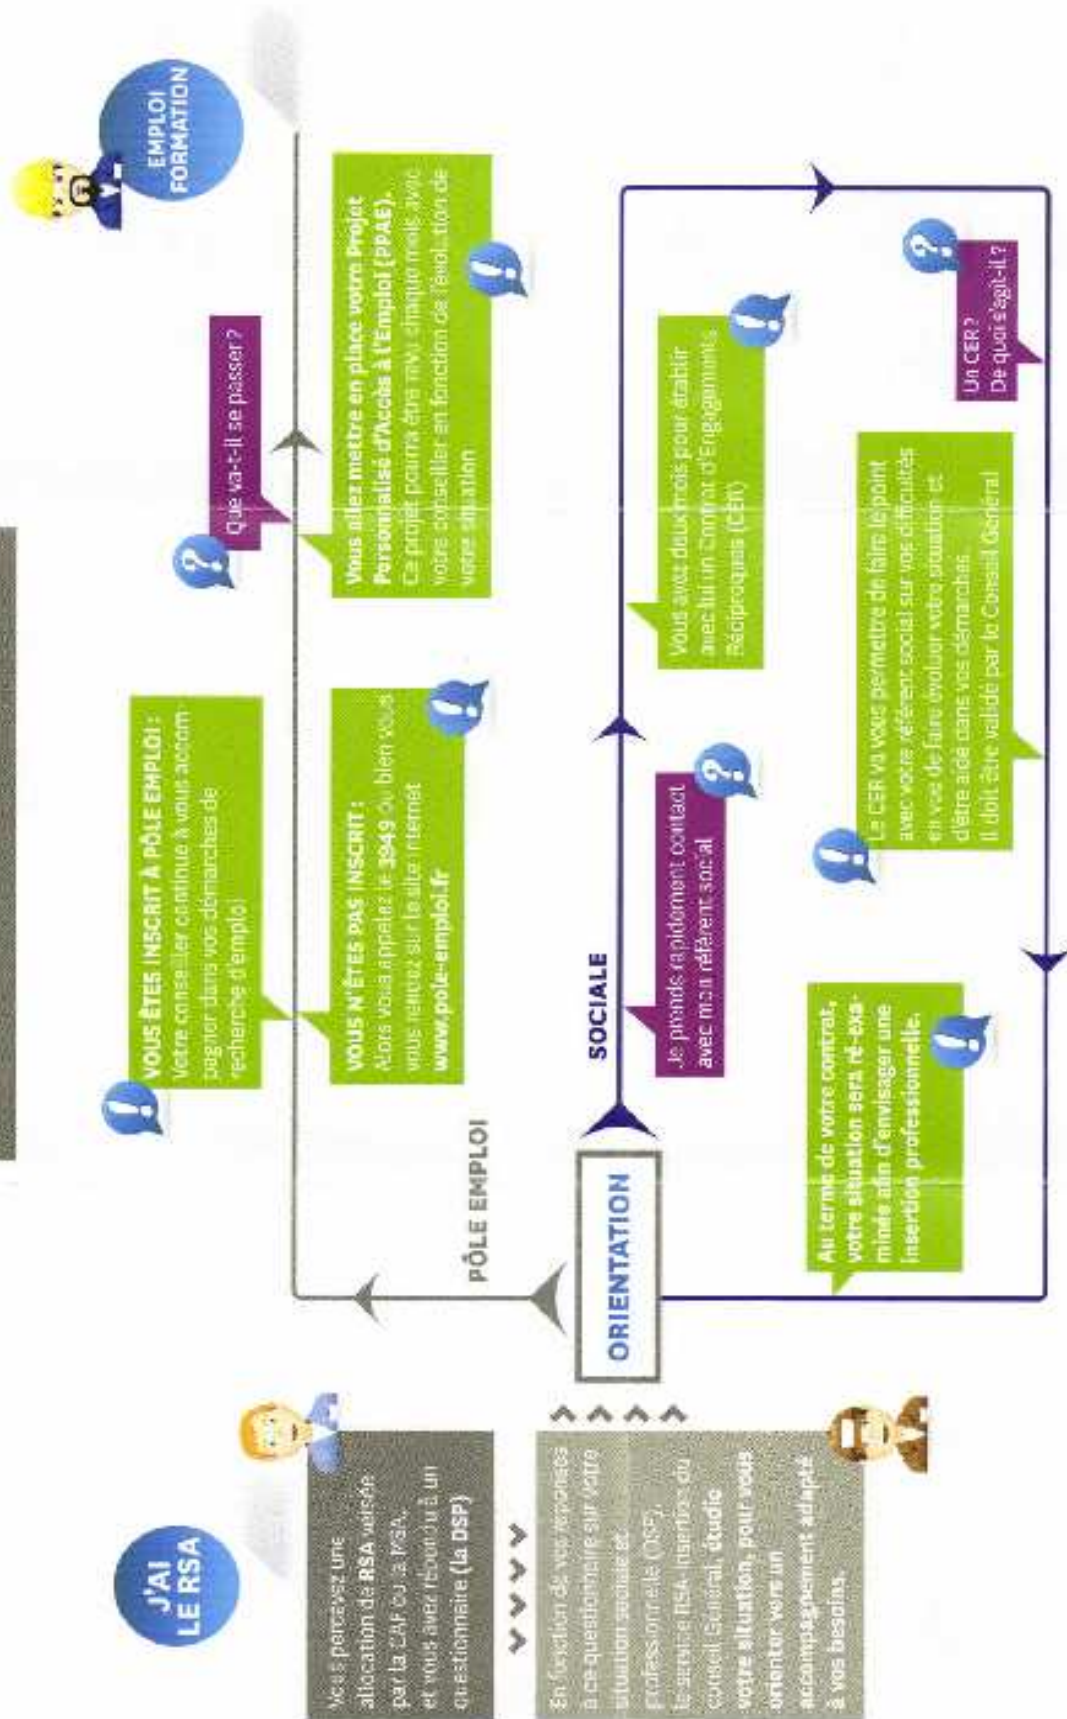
J'AI LE RSA

Vous percevez une allocation de RSA versée par la CAF ou la MSA, et vous avez répondu à un questionnaire (la DSP)

En fonction de vos réponses à ce questionnaire sur votre situation sociale et professionnelle (DSP), le service RSA-Insertion du Conseil Général étudie votre situation, pour vous orienter vers un accompagnement adapté à vos besoins.

ORIENTATION

PÔLE EMPLOI

VOUS ÊTES INSCRIT À PÔLE EMPLOI : Votre conseiller continue à vous accompagner dans vos démarches de recherche d'emploi

VOUS N'ÊTES PAS INSCRIT : Alors vous appelez le 3949 ou bien vous vous inscrivez sur le site internet www.pole-emploi.fr

Que va-t-il se passer ?

Vous allez mettre en place votre Projet Personnalisé d'Accès à l'Emploi (PPAE). Ce projet pourra être revu chaque mois avec votre conseiller en fonction de l'évolution de votre situation

EMPLOI FORMATION

SOCIALE

Je prends rapidement contact avec mon référent social

Vous avez deux mois pour établir avec lui un Contrat d'Engagements Réciproques (CER)

Un CER ? De quoi s'agit-il ?

Le CER va vous permettre de faire le point avec votre référent social sur vos difficultés en vue de faire évoluer votre situation et d'être aidé dans vos démarches. Il doit être validé par le Conseil Général

Au terme de votre contrat, votre situation sera ré-examinée afin d'envisager une insertion professionnelle.